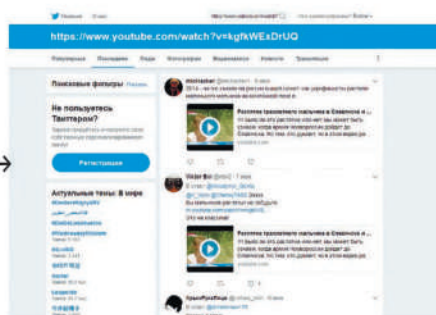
https://www.youtube.com/watch?v=kgfkWExDrUQ

Популярные Последние Люди Фотографии Видеозаписи Новости Трансляции

Поисковые фильтры

Не пользуетесь Твиттером?

Регистрация

Актуальные темы: В мире

Расстрел трехлетнего мальчика в Семеновой и...

Расстрел трехлетнего мальчика в Семеновой и...